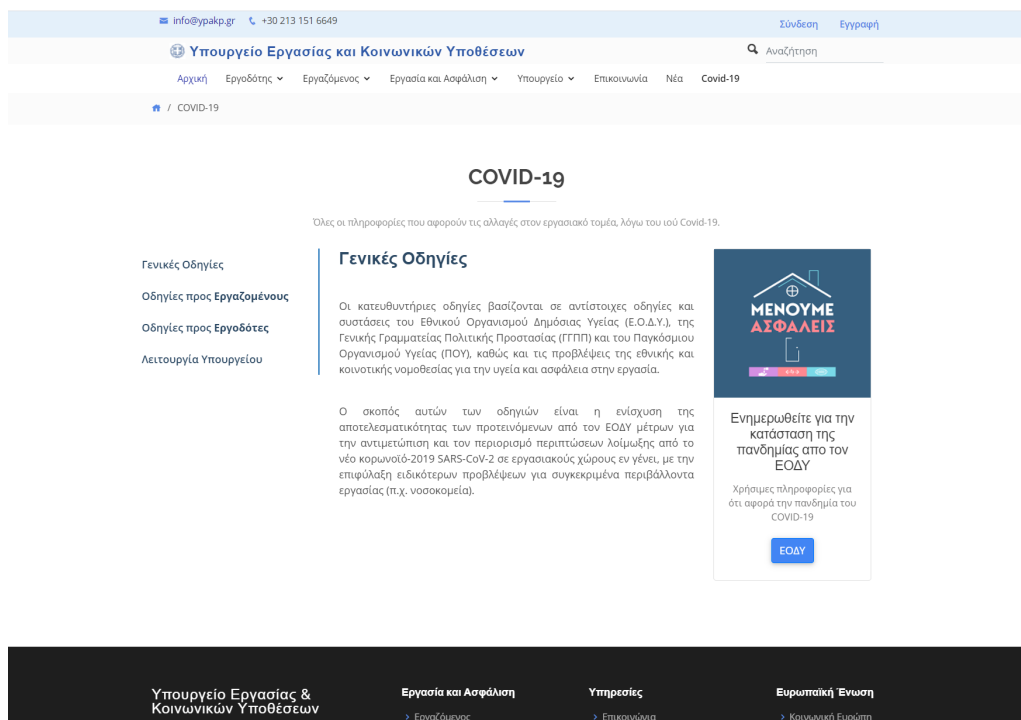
info@ypakp.gr +30 213 151 6649

Σύνδεση Εγγραφή

Υπουργείο Εργασίας και Κοινωνικών Υποθέσεων

Αναζήτηση

Αρχική Εργοδότης Εργαζόμενος Εργασία και Ασφάλιση Υπουργείο Επικοινωνία Νέα Covid-19

/ COVID-19

COVID-19

Όλες οι πληροφορίες που αφορούν τις αλλαγές στον εργασιακό τομέα, λόγω του ιού Covid-19.

Γενικές Οδηγίες

Οδηγίες προς Εργαζομένους

Οδηγίες προς Εργοδότες

Λειτουργία Υπουργείου

Γενικές Οδηγίες

Οι κατευθυντήριες οδηγίες βασίζονται σε αντίστοιχες οδηγίες και συστάσεις του Εθνικού Οργανισμού Δημόσιας Υγείας (Ε.Ο.Δ.Υ.), της Γενικής Γραμματείας Πολιτικής Προστασίας (ΓΓΠΠ) και του Παγκόσμιου Οργανισμού Υγείας (ΠΟΥ), καθώς και τις προβλέψεις της εθνικής και κοινοτικής νομοθεσίας για την υγεία και ασφάλεια στην εργασία.

Ο σκοπός αυτών των οδηγιών είναι η ενίσχυση της αποτελεσματικότητας των προτεινόμενων από τον ΕΟΔΥ μέτρων για την αντιμετώπιση και τον περιορισμό περιπτώσεων λοίμωξης από το νέο κορωνοϊό-2019 SARS-CoV-2 σε εργασιακούς χώρους εν γένει, με την επιφύλαξη ειδικότερων προβλέψεων για συγκεκριμένα περιβάλλοντα εργασίας (π.χ. νοσοκομεία).

ΜΕΝΟΥΜΕ ΑΣΦΑΛΕΙΣ

Ενημερωθείτε για την κατάσταση της πανδημίας απο τον ΕΟΔΥ

Χρήσιμες πληροφορίες για ότι αφορά την πανδημία του COVID-19

ΕΟΔΥ

Υπουργείο Εργασίας & Κοινωνικών Υποθέσεων

Εργασία και Ασφάλιση
> Εργαζόμενος

Υπηρεσίες
> Επικοινωνία

Ευρωπαϊκή Ένωση
> Κοινωνική Ευρώπη